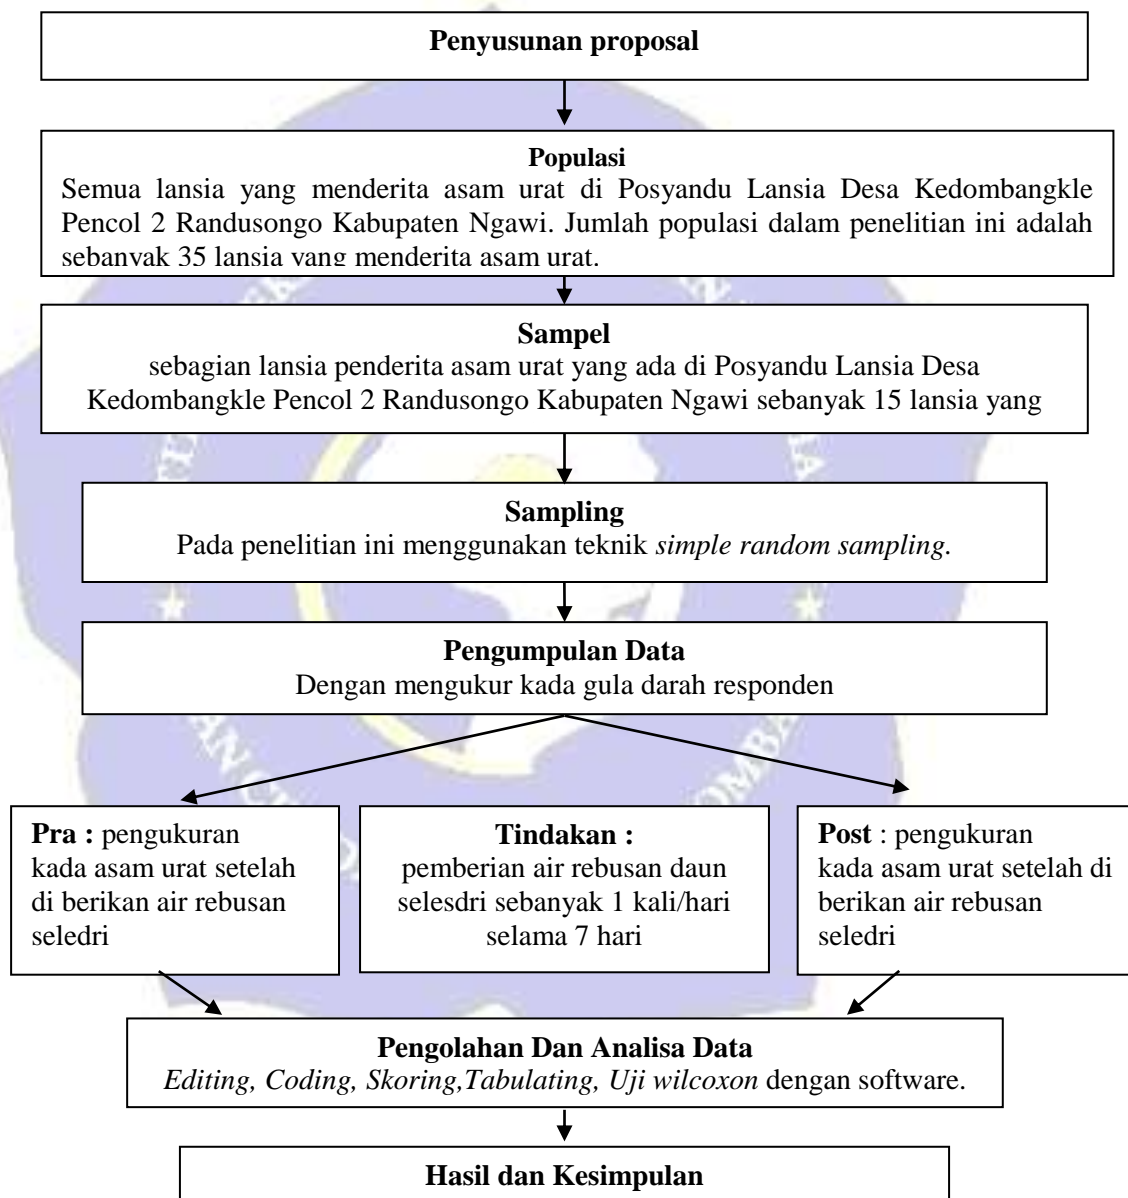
**Penyusunan proposal**

**Populasi**
Semua lansia yang menderita asam urat di Posyandu Lansia Desa Kedombangkle Pencol 2 Randusongo Kabupaten Ngawi. Jumlah populasi dalam penelitian ini adalah sebanyak 35 lansia yang menderita asam urat.

**Sampel**
sebagian lansia penderita asam urat yang ada di Posyandu Lansia Desa Kedombangkle Pencol 2 Randusongo Kabupaten Ngawi sebanyak 15 lansia yang

**Sampling**
Pada penelitian ini menggunakan teknik *simple random sampling*.

**Pengumpulan Data**
Dengan mengukur kada gula darah responden

**Pra :** pengukuran kada asam urat setelah di berikan air rebusan seledri

**Tindakan :**
pemberian air rebusan daun selesdri sebanyak 1 kali/hari selama 7 hari

**Post** : pengukuran kada asam urat setelah di berikan air rebusan seledri

**Pengolahan Dan Analisa Data**
*Editing, Coding, Skoring,Tabulating, Uji wilcoxon* dengan software.

**Hasil dan Kesimpulan**